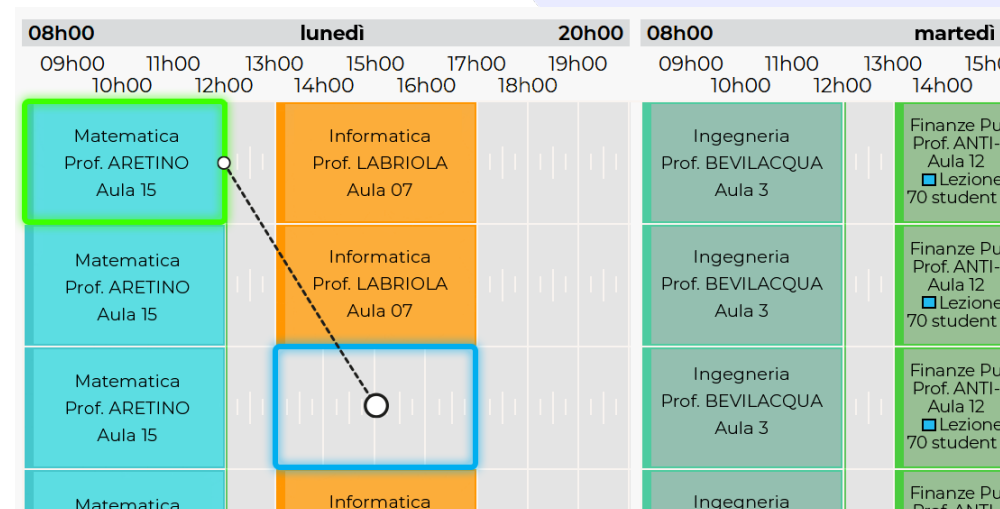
08h00 lunedì 20h00
09h00 11h00 13h00 15h00 17h00 19h00
10h00 12h00 14h00 16h00 18h00

08h00 martedì
09h00 11h00 13h00 15h0
10h00 12h00 14h00

Matematica
Prof. ARETINO
Aula 15

Informatica
Prof. LABRIOLA
Aula 07

Ingegneria
Prof. BEVILACQUA
Aula 3

Finanze Pu
Prof. ANTI-
Aula 12
Lezione
70 student

Matematica
Prof. ARETINO
Aula 15

Informatica
Prof. LABRIOLA
Aula 07

Ingegneria
Prof. BEVILACQUA
Aula 3

Finanze Pu
Prof. ANTI-
Aula 12
Lezione
70 student

Matematica
Prof. ARETINO
Aula 15

Ingegneria
Prof. BEVILACQUA
Aula 3

Finanze Pu
Prof. ANTI-
Aula 12
Lezione
70 student

Matematica

Informatica

Ingegneria

Finanze Pu
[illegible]